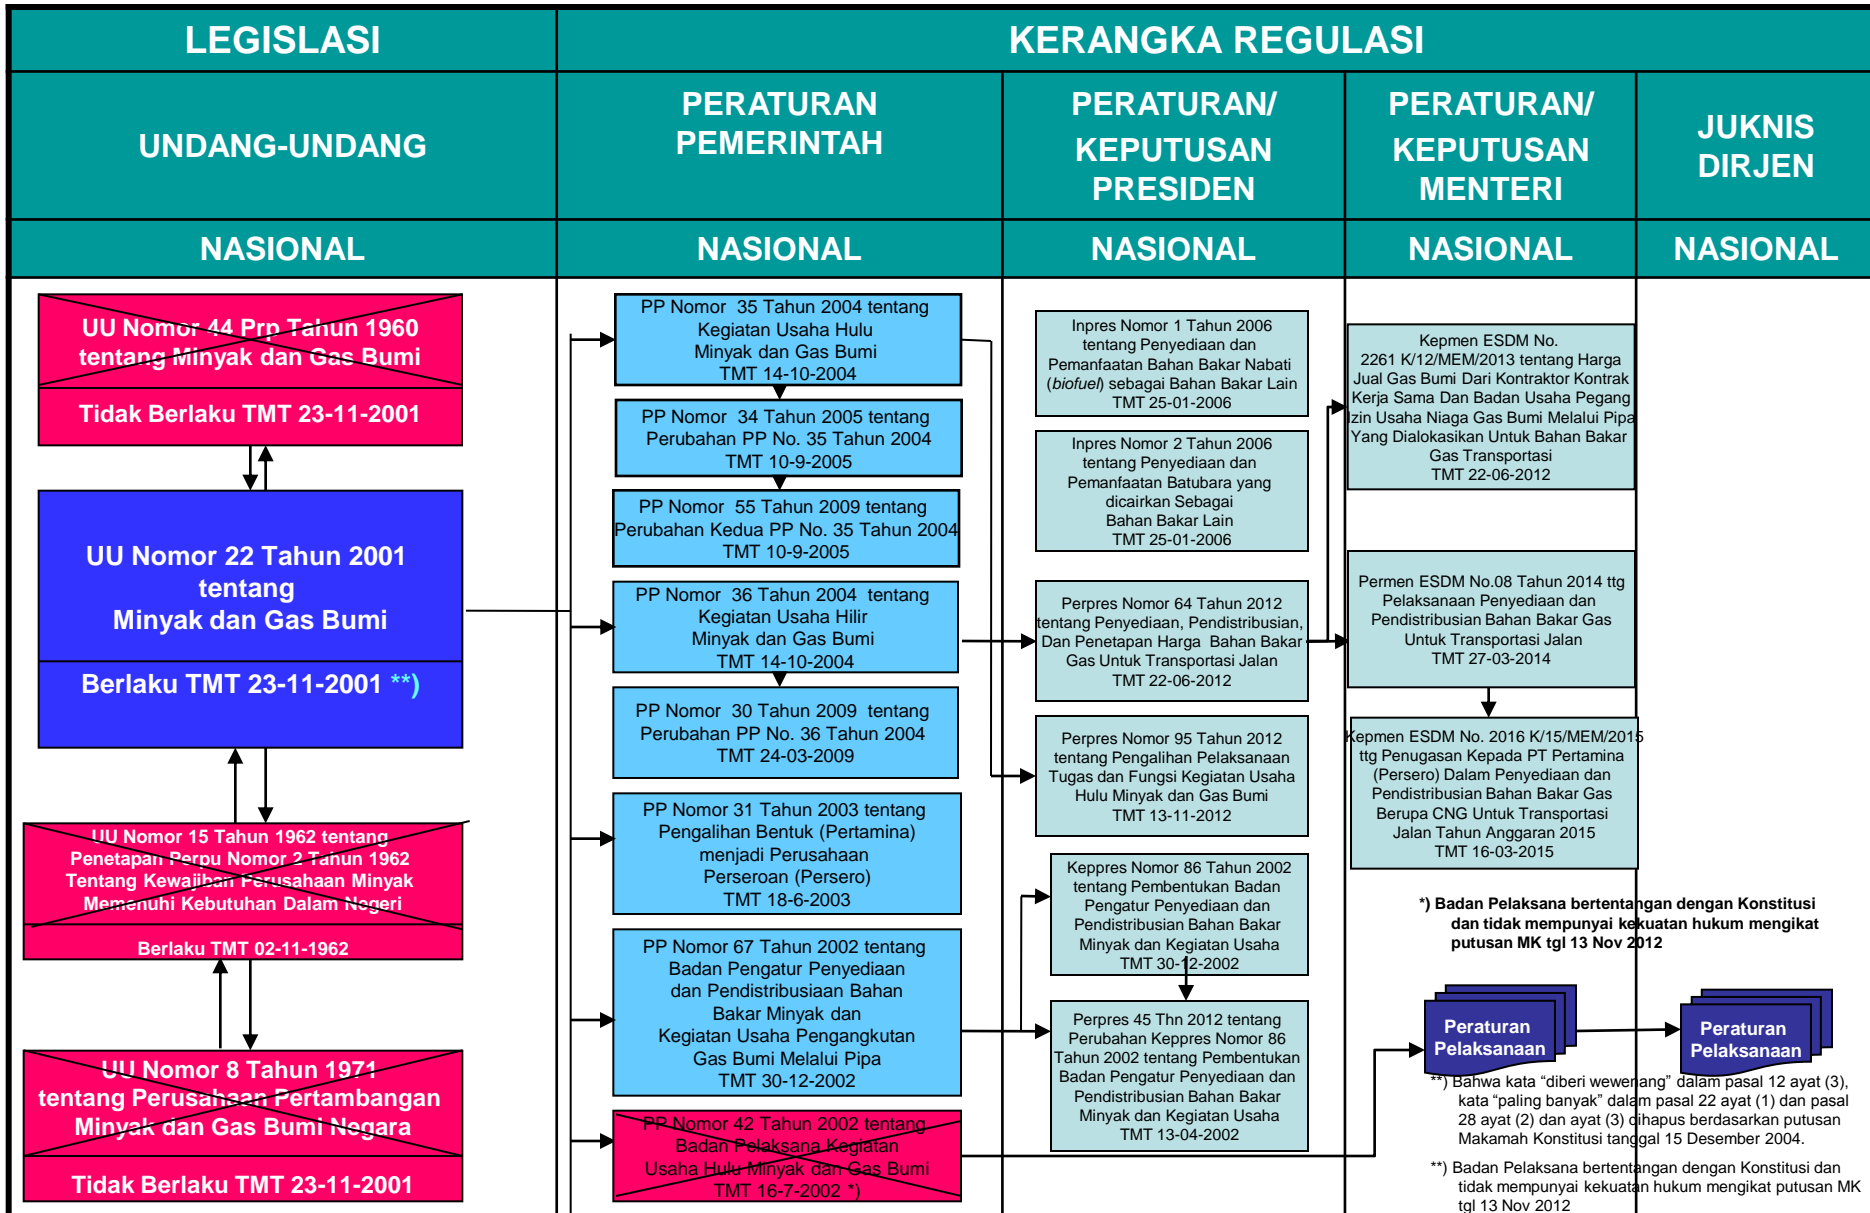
| LEGISLASI | KERANGKA REGULASI | | | |
|---|---|---|---|---|
| UNDANG-UNDANG | PERATURAN PEMERINTAH | PERATURAN/ KEPUTUSAN PRESIDEN | PERATURAN/ KEPUTUSAN MENTERI | JUKNIS DIRJEN |
| NASIONAL | NASIONAL | NASIONAL | NASIONAL | NASIONAL |

UU Nomor 44 Prp Tahun 1960 tentang Minyak dan Gas Bumi

Tidak Berlaku TMT 23-11-2001

UU Nomor 22 Tahun 2001 tentang Minyak dan Gas Bumi

Berlaku TMT 23-11-2001 **)

UU Nomor 15 Tahun 1962 tentang Penetapan Perpu Nomor 2 Tahun 1962 Tentang Kewajiban Perusahaan Minyak Memenuhi Kebutuhan Dalam Negeri

Berlaku TMT 02-11-1962

UU Nomor 8 Tahun 1971 tentang Perusahaan Pertambangan Minyak dan Gas Bumi Negara

Tidak Berlaku TMT 23-11-2001

PP Nomor 35 Tahun 2004 tentang Kegiatan Usaha Hulu Minyak dan Gas Bumi TMT 14-10-2004

PP Nomor 34 Tahun 2005 tentang Perubahan PP No. 35 Tahun 2004 TMT 10-9-2005

PP Nomor 55 Tahun 2009 tentang Perubahan Kedua PP No. 35 Tahun 2004 TMT 10-9-2005

PP Nomor 36 Tahun 2004 tentang Kegiatan Usaha Hilir Minyak dan Gas Bumi TMT 14-10-2004

PP Nomor 30 Tahun 2009 tentang Perubahan PP No. 36 Tahun 2004 TMT 24-03-2009

PP Nomor 31 Tahun 2003 tentang Pengalihan Bentuk (Pertamina) menjadi Perusahaan Perseroan (Persero) TMT 18-6-2003

PP Nomor 67 Tahun 2002 tentang Badan Pengatur Penyediaan dan Pendistribusiaan Bahan Bakar Minyak dan Kegiatan Usaha Pengangkutan Gas Bumi Melalui Pipa TMT 30-12-2002

PP Nomor 42 Tahun 2002 tentang Badan Pelaksana Kegiatan Usaha Hulu Minyak dan Gas Bumi TMT 16-7-2002 *)

Inpres Nomor 1 Tahun 2006 tentang Penyediaan dan Pemanfaatan Bahan Bakar Nabati (biofuel) sebagai Bahan Bakar Lain TMT 25-01-2006

Inpres Nomor 2 Tahun 2006 tentang Penyediaan dan Pemanfaatan Batubara yang dicairkan Sebagai Bahan Bakar Lain TMT 25-01-2006

Perpres Nomor 64 Tahun 2012 tentang Penyediaan, Pendistribusian, Dan Penetapan Harga Bahan Bakar Gas Untuk Transportasi Jalan TMT 22-06-2012

Perpres Nomor 95 Tahun 2012 tentang Pengalihan Pelaksanaan Tugas dan Fungsi Kegiatan Usaha Hulu Minyak dan Gas Bumi TMT 13-11-2012

Keppres Nomor 86 Tahun 2002 tentang Pembentukan Badan Pengatur Penyediaan dan Pendistribusian Bahan Bakar Minyak dan Kegiatan Usaha TMT 30-12-2002

Perpres 45 Thn 2012 tentang Perubahan Keppres Nomor 86 Tahun 2002 tentang Pembentukan Badan Pengatur Penyediaan dan Pendistribusian Bahan Bakar Minyak dan Kegiatan Usaha TMT 13-04-2002

Kepmen ESDM No. 2261 K/12/MEM/2013 tentang Harga Jual Gas Bumi Dari Kontraktor Kontrak Kerja Sama Dan Badan Usaha Pegang Izin Usaha Niaga Gas Bumi Melalui Pipa Yang Dialokasikan Untuk Bahan Bakar Gas Transportasi TMT 22-06-2012

Permen ESDM No.08 Tahun 2014 ttg Pelaksanaan Penyediaan dan Pendistribusian Bahan Bakar Gas Untuk Transportasi Jalan TMT 27-03-2014

Kepmen ESDM No. 2016 K/15/MEM/2015 ttg Penugasan Kepada PT Pertamina (Persero) Dalam Penyediaan dan Pendistribusian Bahan Bakar Gas Berupa CNG Untuk Transportasi Jalan Tahun Anggaran 2015 TMT 16-03-2015

*) Badan Pelaksana bertentangan dengan Konstitusi dan tidak mempunyai kekuatan hukum mengikat putusan MK tgl 13 Nov 2012

Peraturan Pelaksanaan

Peraturan Pelaksanaan

**) Bahwa kata "diberi wewenang" dalam pasal 12 ayat (3), kata "paling banyak" dalam pasal 22 ayat (1) dan pasal 28 ayat (2) dan ayat (3) dihapus berdasarkan putusan Makamah Konstitusi tanggal 15 Desember 2004.

**) Badan Pelaksana bertentangan dengan Konstitusi dan tidak mempunyai kekuatan hukum mengikat putusan MK tgl 13 Nov 2012